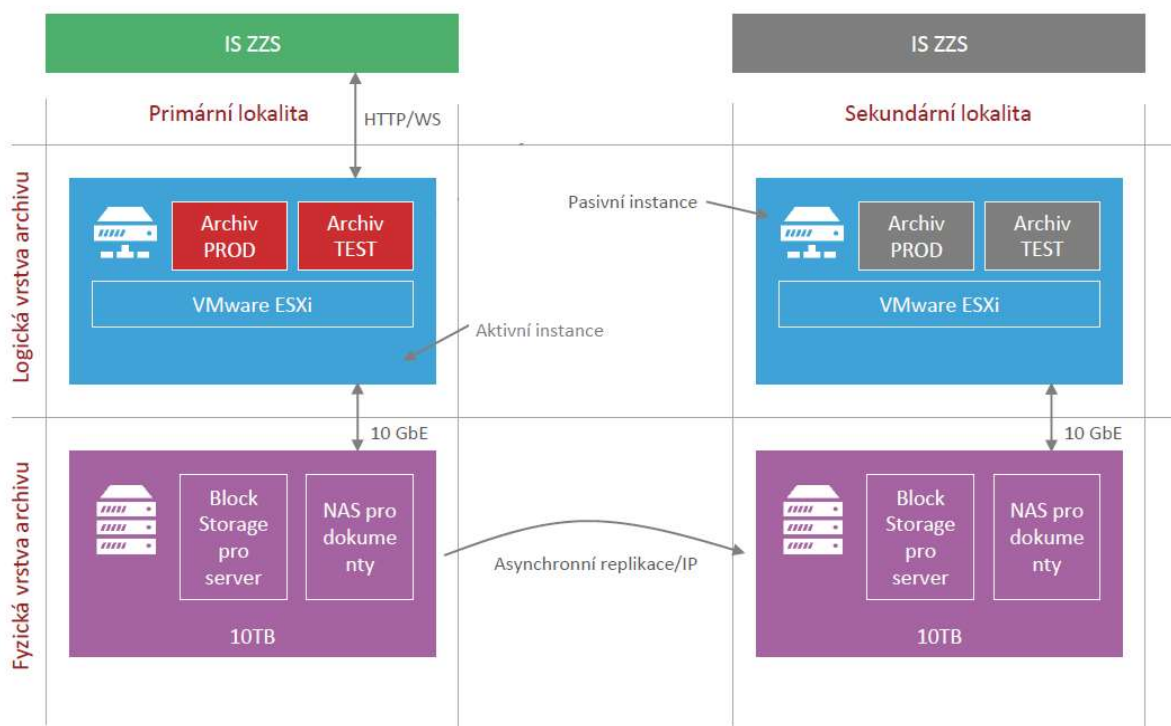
IS ZZS

IS ZZS

Primární lokalita

HTTP/WS

Sekundární lokalita

Logická vrstva archivu

Archiv PROD

Archiv TEST

VMware ESXi

Aktivní instance

Pasivní instance

Archiv PROD

Archiv TEST

VMware ESXi

10 GbE

10 GbE

Fyzická vrstva archivu

Block Storage pro server

NAS pro dokume nty

10TB

Asynchronní replikace/IP

Block Storage pro server

NAS pro dokume nty

10TB